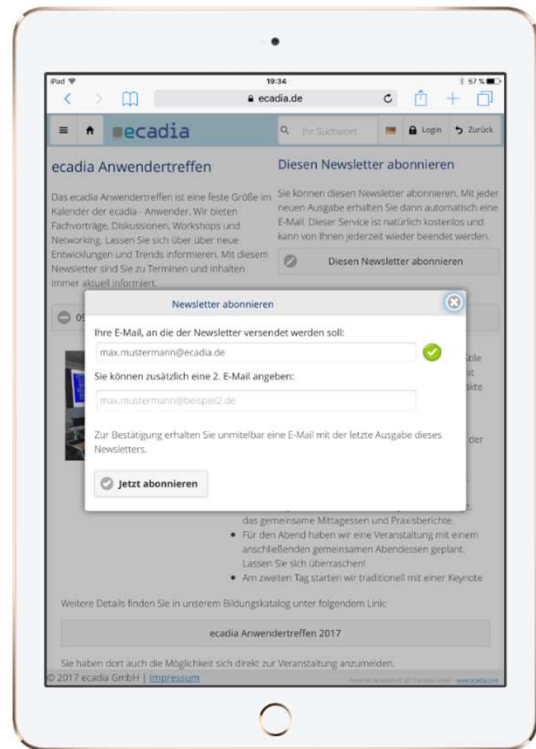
iPad
19:34
57 %
ecadia.de

ecadia
Ihr Suchwort
Login
Zurück

ecadia Anwendertreffen

Das ecadia Anwendertreffen ist eine feste Größe im Kalender der ecadia - Anwender. Wir bieten Fachvorträge, Diskussionen, Workshops und Networking. Lassen Sie sich über über neue Entwicklungen und Trends informieren. Mit diesem Newsletter sind Sie zu Terminen und Inhalten immer aktuell informiert.

Diesen Newsletter abonnieren

Sie können diesen Newsletter abonnieren. Mit jeder neuen Ausgabe erhalten Sie dann automatisch eine E-Mail. Dieser Service ist natürlich kostenlos und kann von Ihnen jederzeit wieder beendet werden.

Diesen Newsletter abonnieren

Newsletter abonnieren

Ihre E-Mail, an die der Newsletter versendet werden soll:

max.mustermann@ecadia.de

Sie können zusätzlich eine 2. E-Mail angeben:

max.mustermann@beispiel2.de

Zur Bestätigung erhalten Sie unmittelbar eine E-Mail mit der letzte Ausgabe dieses Newsletters.

Jetzt abonnieren

das gemeinsame Mittagessen und Praxisberichte.
• Für den Abend haben wir eine Veranstaltung mit einem anschließenden gemeinsamen Abendessen geplant. Lassen Sie sich überraschen!
• Am zweiten Tag starten wir traditionell mit einer Keynote

Weitere Details finden Sie in unserem Bildungskatalog unter folgendem Link:

ecadia Anwendertreffen 2017

Sie haben dort auch die Möglichkeit sich direkt zur Veranstaltung anzumelden.

© 2017 ecadia GmbH | Impressum
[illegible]